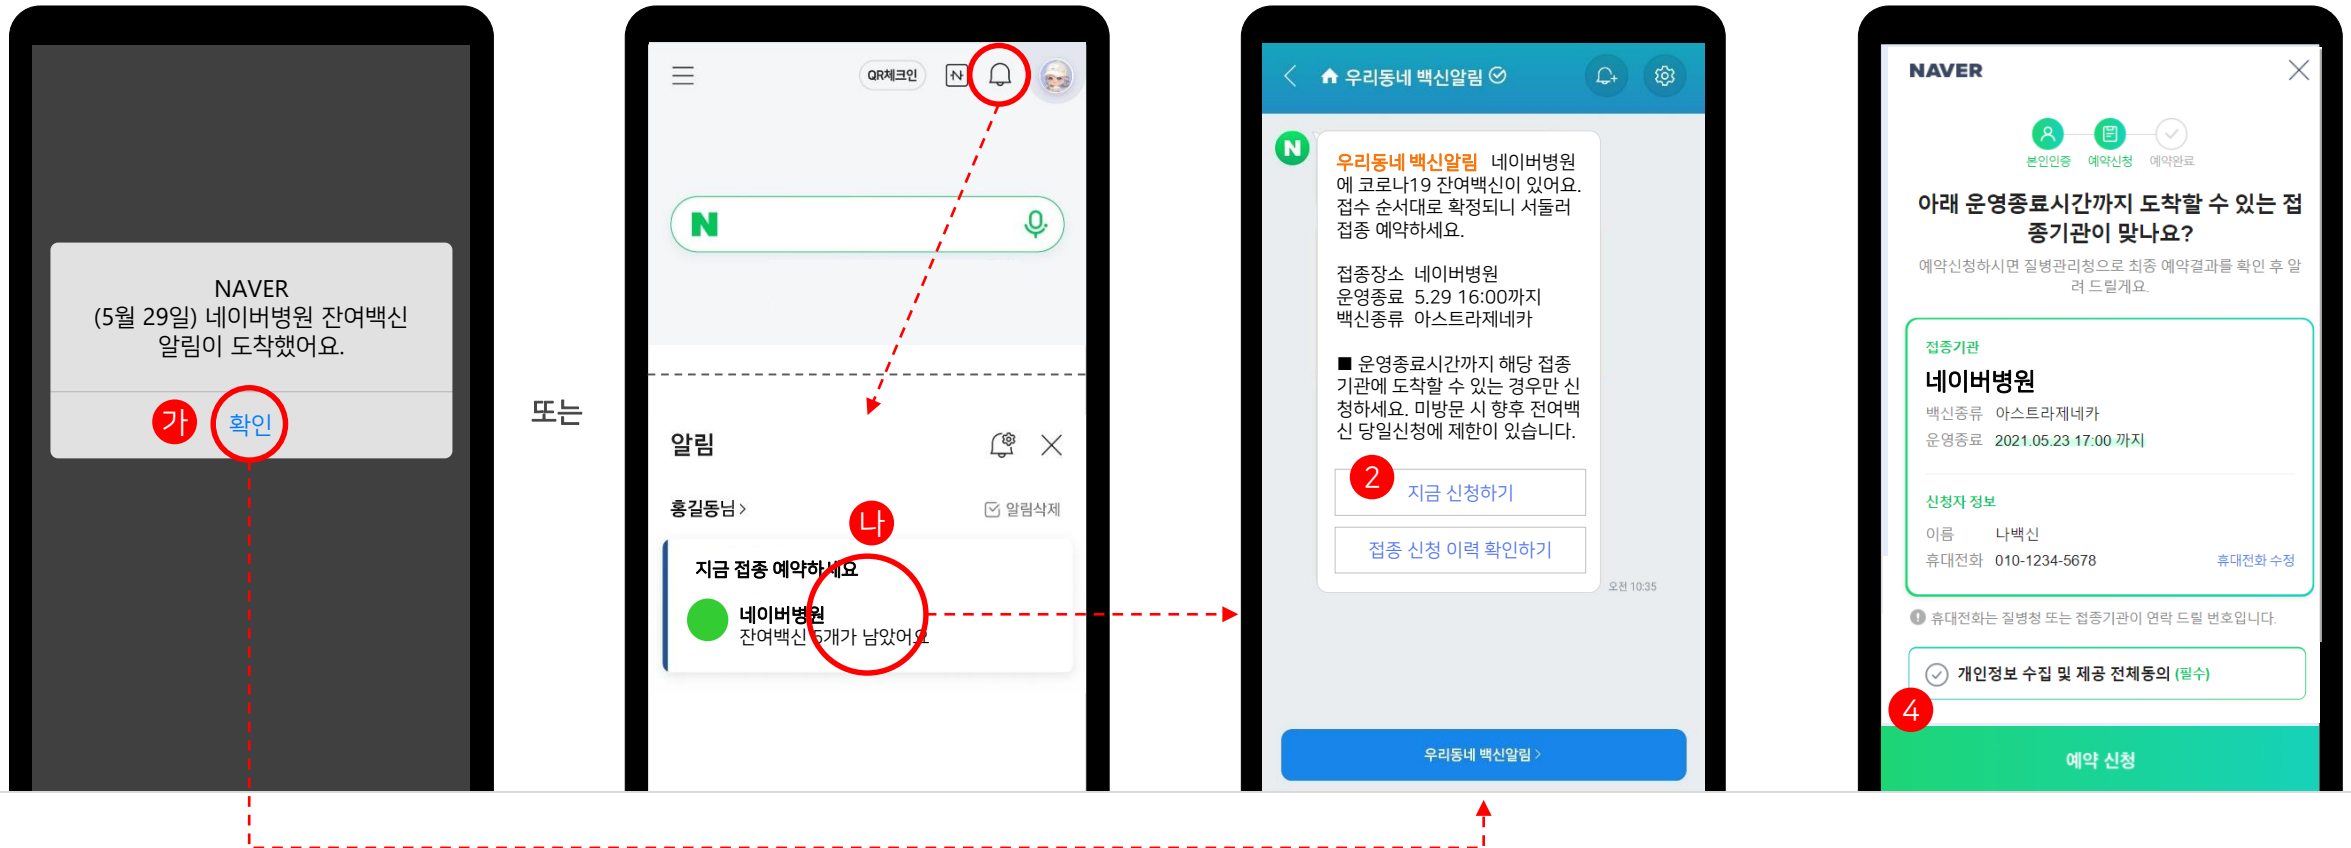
NAVER
(5월 29일) 네이버병원 잔여백신 알림이 도착했어요.

가 확인

또는

QR체크인 N

N

알림

홍길동님 >

알림삭제

나

지금 접종 예약하세요

네이버병원
잔여백신 5개가 남았어요

우리동네 백신알림

N

우리동네 백신알림 네이버병원에 코로나19 잔여백신이 있어요. 접수 순서대로 확정되니 서둘러 접종 예약하세요.

접종장소 네이버병원
운영종료 5.29 16:00까지
백신종류 아스트라제네카

■ 운영종료시간까지 해당 접종기관에 도착할 수 있는 경우만 신청하세요. 미방문 시 향후 전여백신 당일신청에 제한이 있습니다.

2 지금 신청하기

접종 신청 이력 확인하기

오전 10:35

우리동네 백신알림 >

NAVER

본인인증 예약신청 예약완료

아래 운영종료시간까지 도착할 수 있는 접종기관이 맞나요?

예약신청하시면 질병관리청으로 최종 예약결과를 확인 후 알려 드릴게요.

접종기관
네이버병원
백신종류 아스트라제네카
운영종료 2021.05.23 17:00 까지

신청자 정보
이름 나백신
휴대전화 010-1234-5678 휴대전화 수정

휴대전화는 질병청 또는 접종기관이 연락 드릴 번호입니다.

개인정보 수집 및 제공 전체동의 (필수)

4

예약 신청